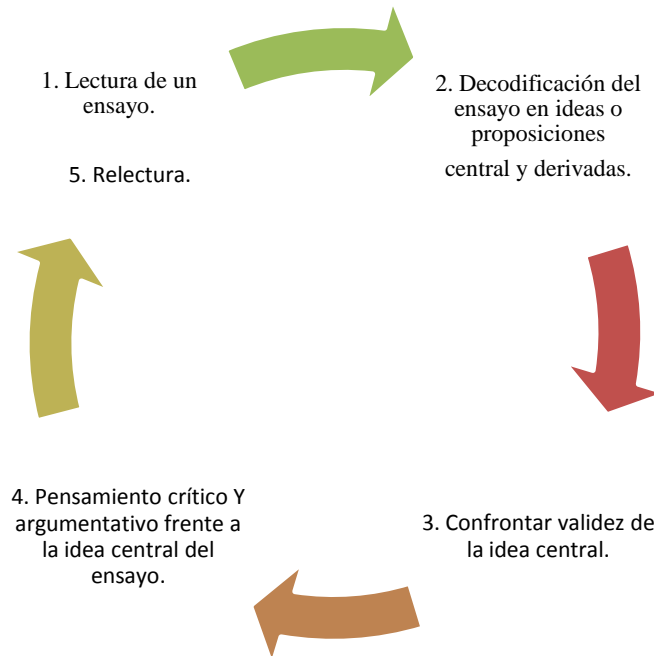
1. Lectura de un ensayo.

5. Relectura.

2. Decodificación del ensayo en ideas o proposiciones central y derivadas.

3. Confrontar validez de la idea central.

4. Pensamiento crítico Y argumentativo frente a la idea central del ensayo.